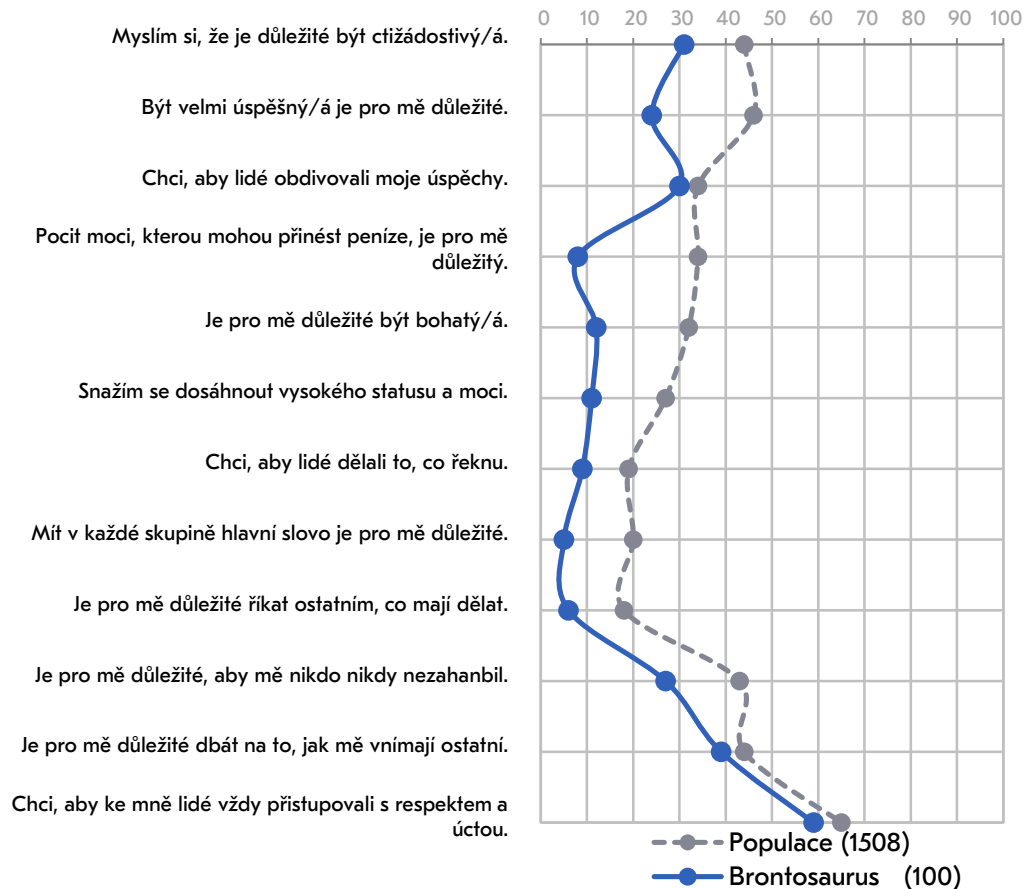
0 10 20 30 40 50 60 70 80 90 100

Myslím si, že je důležité být ctižádostivý/á.

Být velmi úspěšný/á je pro mě důležité.

Chci, aby lidé obdivovali moje úspěchy.

Pocit moci, kterou mohou přinést peníze, je pro mě důležitý.

Je pro mě důležité být bohatý/á.

Snažím se dosáhnout vysokého statusu a moci.

Chci, aby lidé dělali to, co řeknu.

Mít v každé skupině hlavní slovo je pro mě důležité.

Je pro mě důležité říkat ostatním, co mají dělat.

Je pro mě důležité, aby mě nikdo nikdy nezahanbil.

Je pro mě důležité dbát na to, jak mě vnímají ostatní.

Chci, aby ke mně lidé vždy přistupovali s respektem a úctou.

Populace (1508)
Brontosaurus (100)